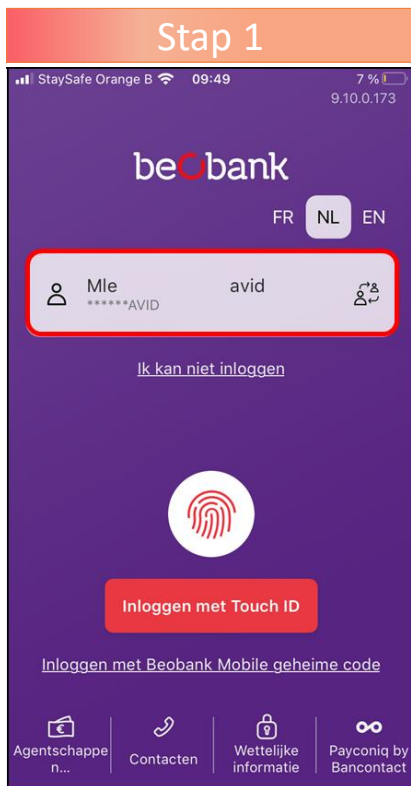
Stap 1

StaySafe Orange B 09:49 7 %
9.10.0.173

beobank

FR NL EN

Mle avid
******AVID

Ik kan niet inloggen

Inloggen met Touch ID

Inloggen met Beobank Mobile geheime code

Agentschappen... | Contacten | Wettelijke informatie | Payconiq by Bancontact